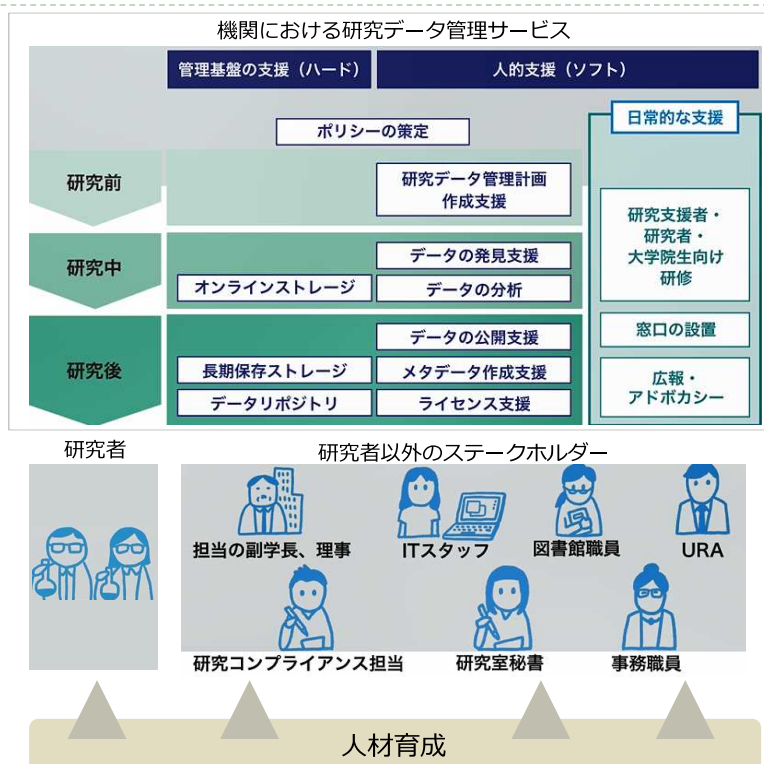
機関における研究データ管理サービス

管理基盤の支援（ハード）

人的支援（ソフト）

ポリシーの策定

日常的な支援

研究前

研究データ管理計画作成支援

研究中

データの発見支援

オンラインストレージ

データの分析

研究後

データの公開支援

長期保存ストレージ

メタデータ作成支援

データリポジトリ

ライセンス支援

研究支援者・研究者・大学院生向け研修

窓口の設置

広報・アドボカシー

研究者

研究者以外のステークホルダー

担当の副学長、理事

ITスタッフ

図書館職員

URA

研究コンプライアンス担当

研究室秘書

事務職員

人材育成